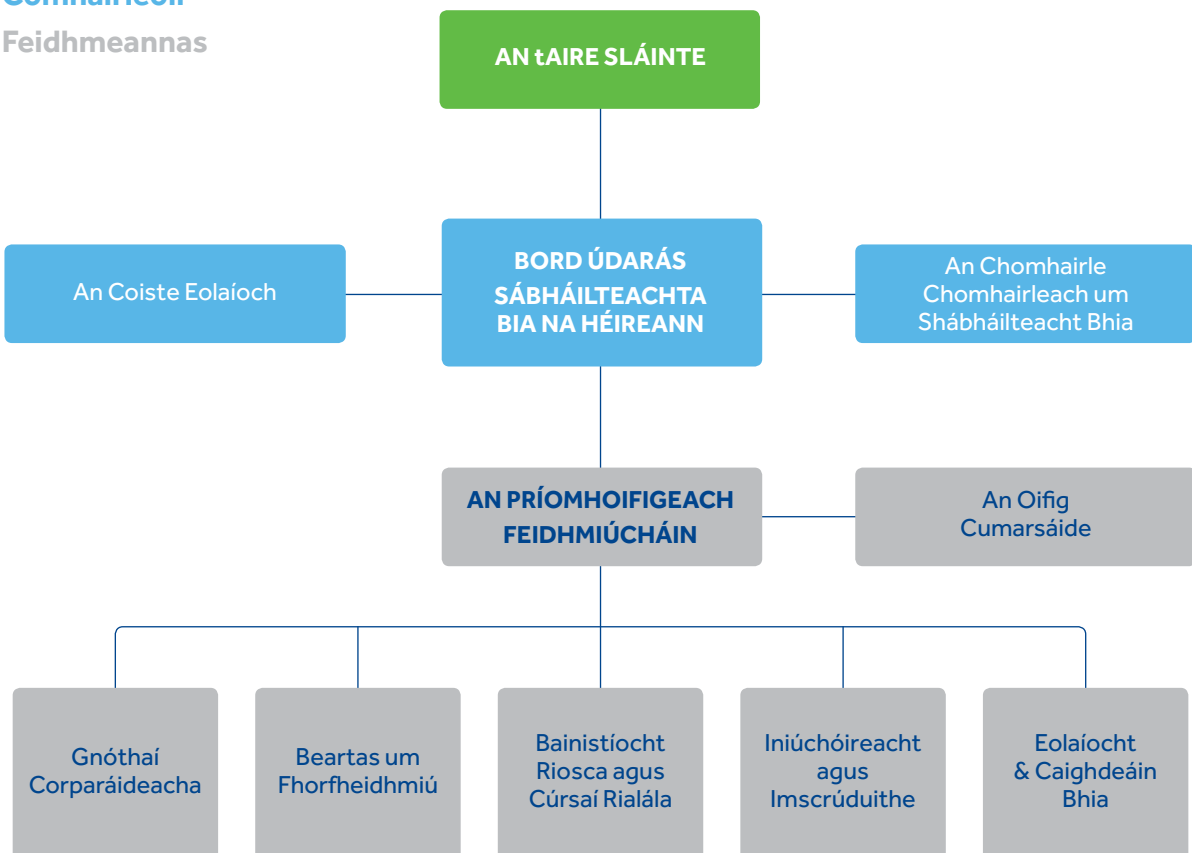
Comhairleoir

Feidhmeannas

AN tAIRE SLÁINTE

An Coiste Eolaíoch

BORD ÚDARÁS SÁBHÁILTEACHTA BIA NA HÉIREANN

An Chomhairle Chomhairleach um Shábháilteacht Bhia

AN PRÍOMHOIFIGEACH FEIDHMIÚCHÁIN

An Oifig Cumarsáide

Gnóthaí Corparáideacha

Beartas um Fhorfheidhmiú

Bainistíocht Riosca agus Cúrsaí Rialála

Iniúchóireacht agus Imscrúduithe

Eolaíocht & Caighdeáin Bhia